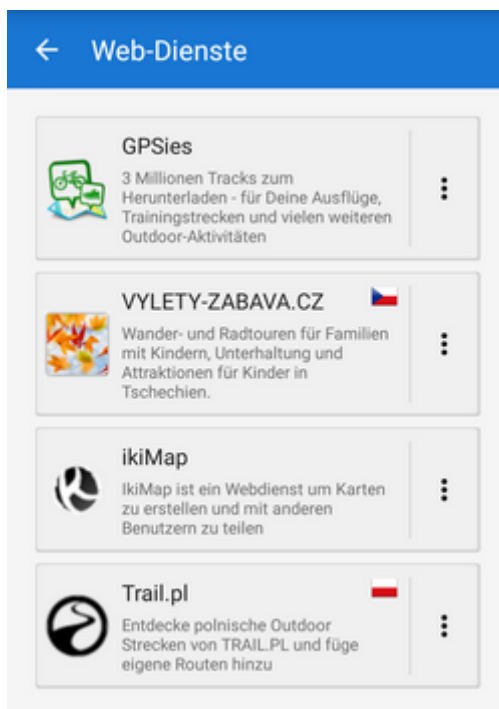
← Web-Dienste

GPSies
3 Millionen Tracks zum Herunterladen - für Deine Ausflüge, Trainingstrecken und vielen weiteren Outdoor-Aktivitäten

VYLETY-ZABAVA.CZ
Wander- und Radtouren für Familien mit Kindern, Unterhaltung und Attraktionen für Kinder in Tschechien.

ikiMap
IkiMap ist ein Webdienst um Karten zu erstellen und mit anderen Benutzern zu teilen

Trail.pl
Entdecke polnische Outdoor Strecken von TRAIL.PL und füge eigene Routen hinzu